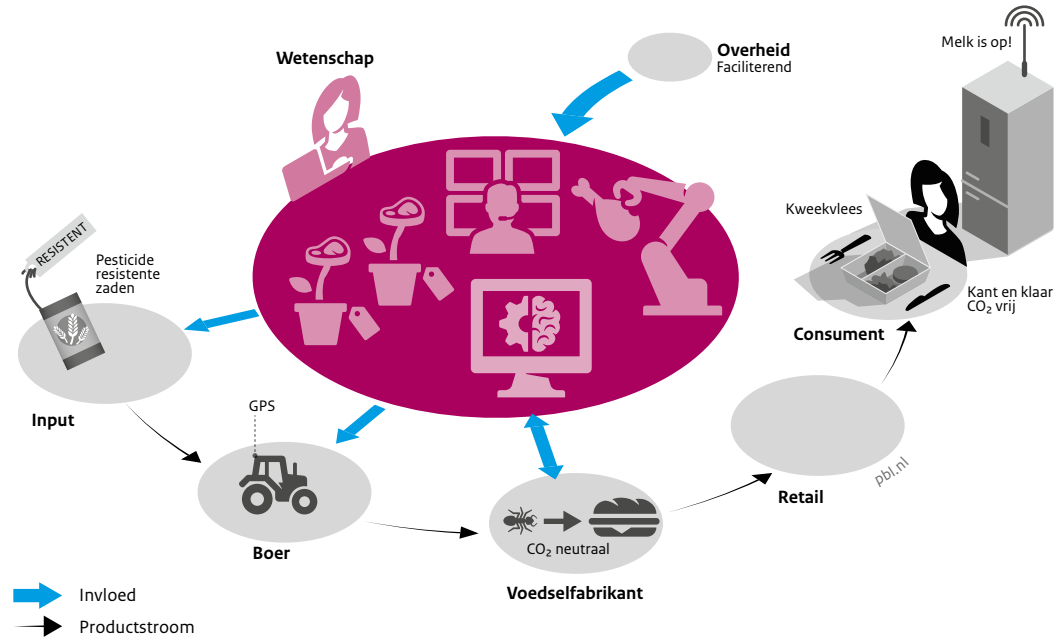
Wetenschap

Overheid
Faciliterend

Melk is op!

Kweekvlees

RESISTENT

Pesticide resistente zaden

Kant en klaar $CO_2$ vrij

Consument

Input

GPS

Retail

pbl.nl

Boer

$CO_2$ neutraal

Voedselfabrikant

Invloed

Productstroom